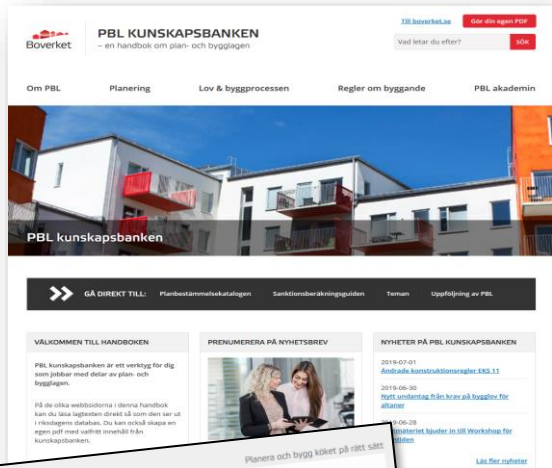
Boverket

PBL KUNSKAPSBANKEN
– en handbok om plan- och bygglagen

Till boverket.se

Gör din egen PDF

Vad letar du efter?

SÖK

Om PBL

Planering

Lov & byggprocessen

Regler om byggande

PBL akademin

PBL kunskapsbanken

GÅ DIREKT TILL:

Planbestämmelsekatalogen

Sanktionsberäkningsguiden

Teman

Uppföljning av PBL

VÄLKOMMEN TILL HANDBOKEN

PBL kunskapsbanken är ett verktyg för dig som jobbar med delar av plan- och bygglagen.

På de olika webbsidorna i denna handbok kan du läsa lagtexten direkt så som den ser ut i riksdagens databas. Du kan också skapa en egen pdf med valfritt innehåll från kunskapsbanken.

PRENUMERERA PÅ NYHETSBREV

NYHETER PÅ PBL KUNSKAPSBANKEN

2019-07-01
Ändrade konstruktionsregler EKS 11

2019-06-30
Nytt undantag från krav på bygglov för altaner

2019-06-28
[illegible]departementet bjuder in till Workshop for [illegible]dden

Läs fler nyheter

Planera och bygg köket på rätt sätt